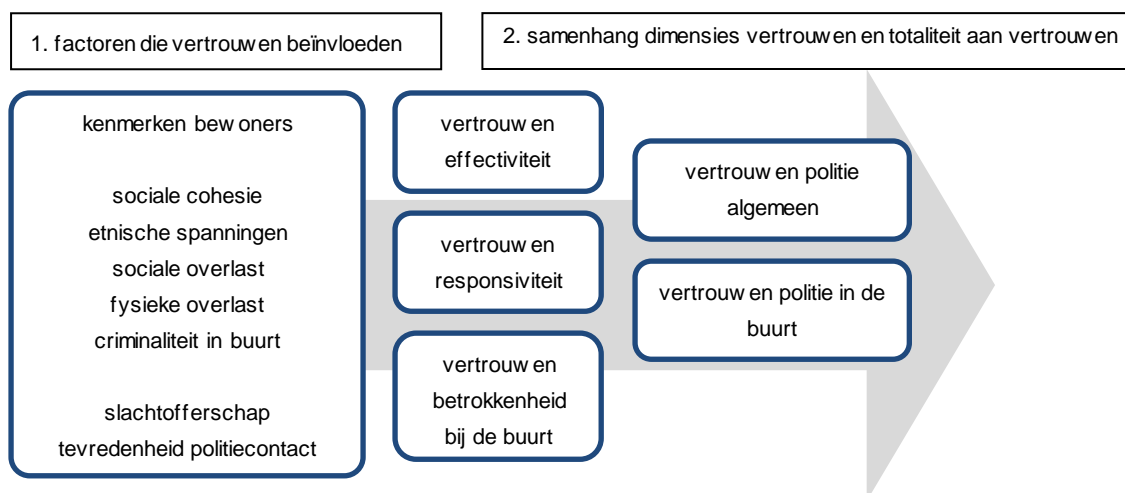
1. factoren die vertrouwen beïnvloeden

2. samenhang dimensies vertrouwen en totaliteit aan vertrouwen

kenmerken bewoners

sociale cohesie
etnische spanningen
sociale overlast
fysieke overlast
criminaliteit in buurt

slachtofferschap
tevredenheid politiecontact

vertrouwen effectiviteit

vertrouwen responsiviteit

vertrouwen betrokkenheid bij de buurt

vertrouwen politie algemeen

vertrouwen politie in de buurt